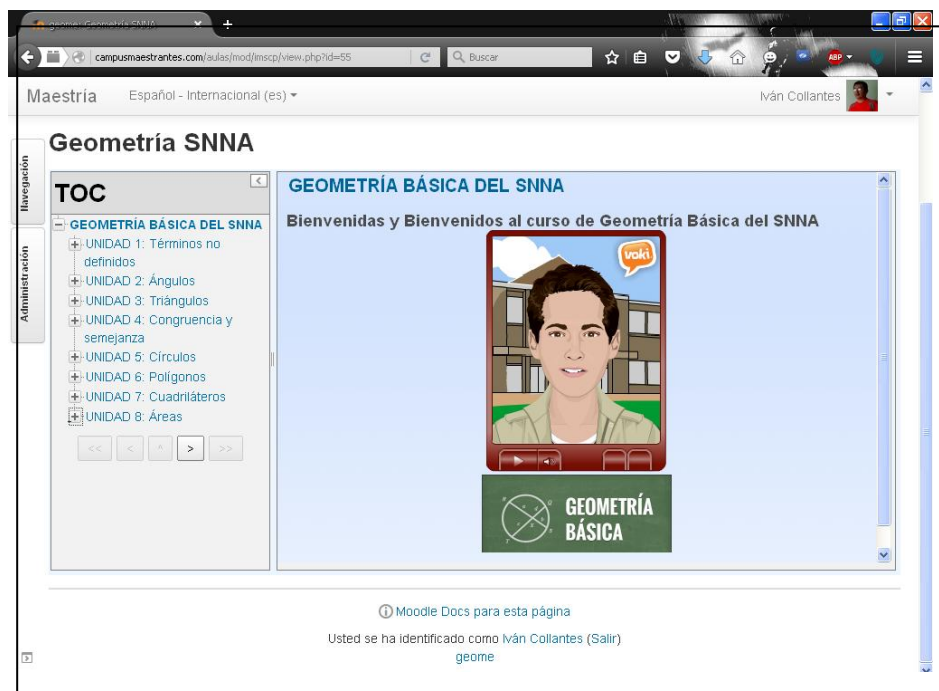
geome: Geometría SNNA

campusmaestrantes.com/aulas/mod/imscp/view.php?id=55

Buscar

ABP

Maestria Español - Internacional (es)

Iván Collantes

Navegación

Administración

Geometría SNNA

TOC

GEOMETRÍA BÁSICA DEL SNNA

UNIDAD 1: Términos no definidos

UNIDAD 2: Ángulos

UNIDAD 3: Triángulos

UNIDAD 4: Congruencia y semejanza

UNIDAD 5: Círculos

UNIDAD 6: Polígonos

UNIDAD 7: Cuadriláteros

UNIDAD 8: Áreas

<< < ^ > >>

GEOMETRÍA BÁSICA DEL SNNA

Bienvenidas y Bienvenidos al curso de Geometría Básica del SNNA

voki

GEOMETRÍA BÁSICA

Moodle Docs para esta página

Usted se ha identificado como Iván Collantes (Salir)

geome